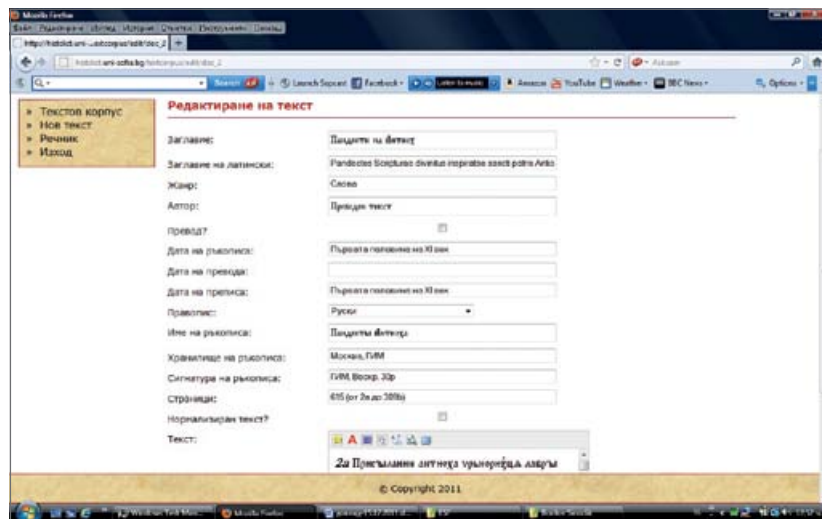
Mozilla Firefox

http://histdict.uni-sofia.bg/textcorpus/edit/doc_2

Search

Launch Sepcet

Facebook

Amazon

YouTube

Weather

BBC News

Options

» Текстов корпус
» Нов текст
» Речник
» Изход

Редактиране на текст

Заглавие: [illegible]

Заглавие на латински: Pandectes Scripturae divinitus inspiratae sancti patris Antio

Жанр: Слова

Автор: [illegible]

Превод?

Дата на ръкописа: Първата половина на XI век

Дата на превода:

Дата на преписа: Първата половина на XI век

Правопис: Руски

Име на ръкописа: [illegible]

Хранилище на ръкописа: Москва, ГИМ

Сигнатура на ръкописа: ГИМ, Воскр. 30р

Страници: 615 (от 2а до 309б)

Нормализиран текст?

Текст:

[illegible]

© Copyright 2011